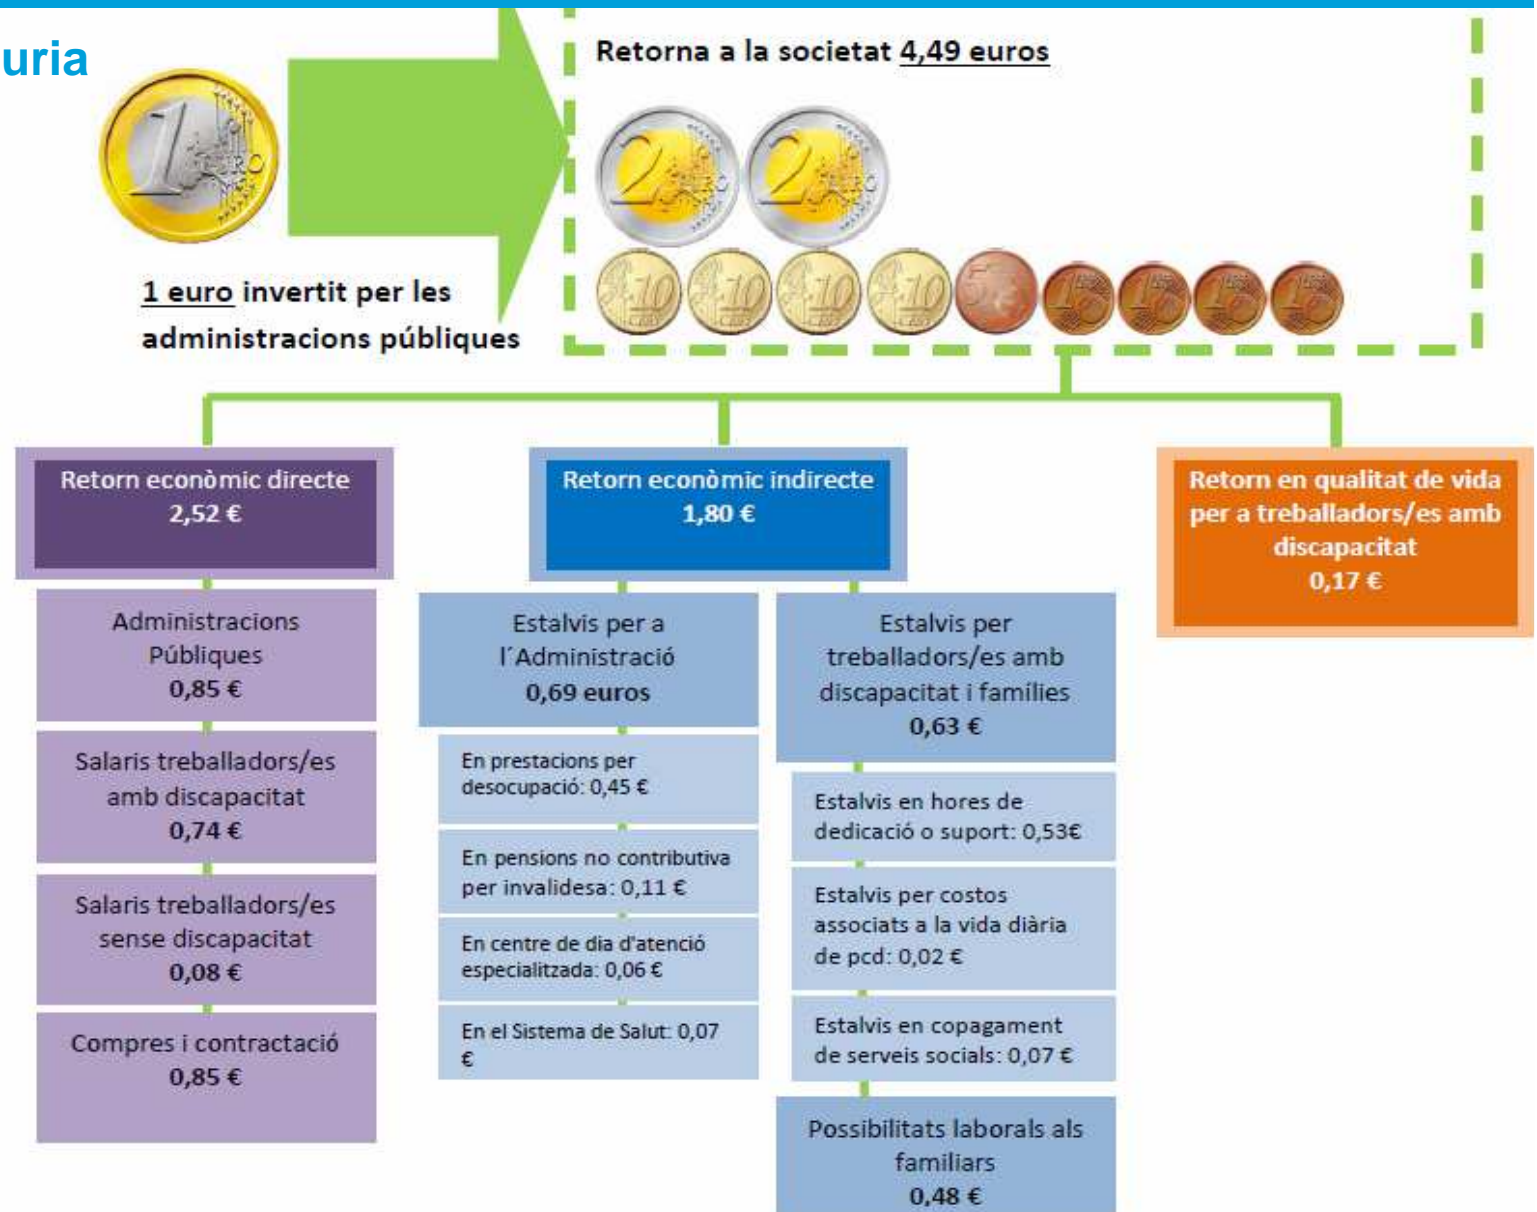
uria

1 euro invertit per les administracions públiques

Retorna a la societat 4,49 euros

Retorn econòmic directe
2,52 €

Administracions Públiques
0,85 €

Salaris treballadors/es amb discapacitat
0,74 €

Salaris treballadors/es sense discapacitat
0,08 €

Compres i contractació
0,85 €

Retorn econòmic indirecte
1,80 €

Estalvis per a l´Administració
0,69 euros

En prestacions per desocupació: 0,45 €

En pensions no contributiva per invalidesa: 0,11 €

En centre de dia d'atenció especialitzada: 0,06 €

En el Sistema de Salut: 0,07 €

Estalvis per treballadors/es amb discapacitat i famílies
0,63 €

Estalvis en hores de dedicació o suport: 0,53€

Estalvis per costos associats a la vida diària de pcd: 0,02 €

Estalvis en copagament de serveis socials: 0,07 €

Possibilitats laborals als familiars
0,48 €

Retorn en qualitat de vida per a treballadors/es amb discapacitat
0,17 €